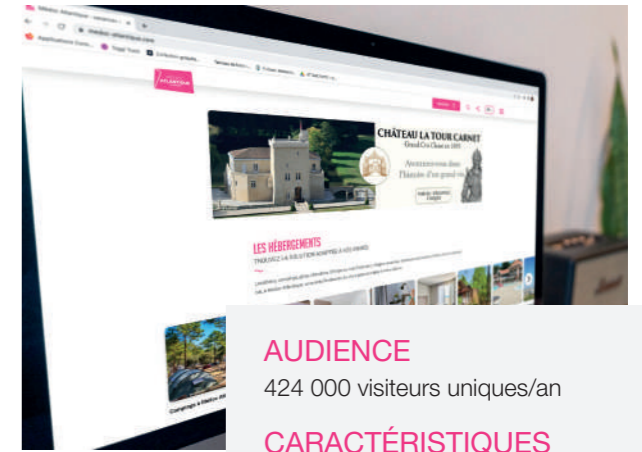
CHÂTEAU LA TOUR CARNET
Grand Cru Classé en 1855

Aventurez-vous dans l'histoire d'un grand vin

LES HÉBERGEMENTS
TROUVEZ LA SOLUTION ADAPTÉE À VOS ENVIES

Camping à Médoc

AUDIENCE
424 000 visiteurs uniques/an

CARACTÉRISTIQUES